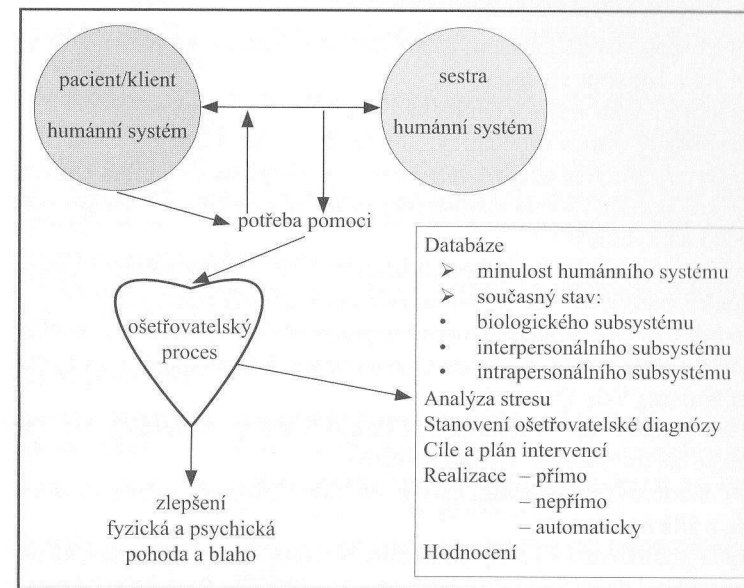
pacient/klient
humánní systém

sestra
humánní systém

potřeba pomoci

ošetřovatelský proces

zlepšení
fyzická a psychická pohoda a blaho

Databáze
➢ minulost humánního systému
➢ současný stav:
• biologického subsystému
• interpersonálního subsystému
• intrapersonálního subsystému
Analýza stresu
Stanovení ošetřovatelské diagnózy
Cíle a plán intervencí
Realizace – přímo
– nepřímo
– automaticky
Hodnocení